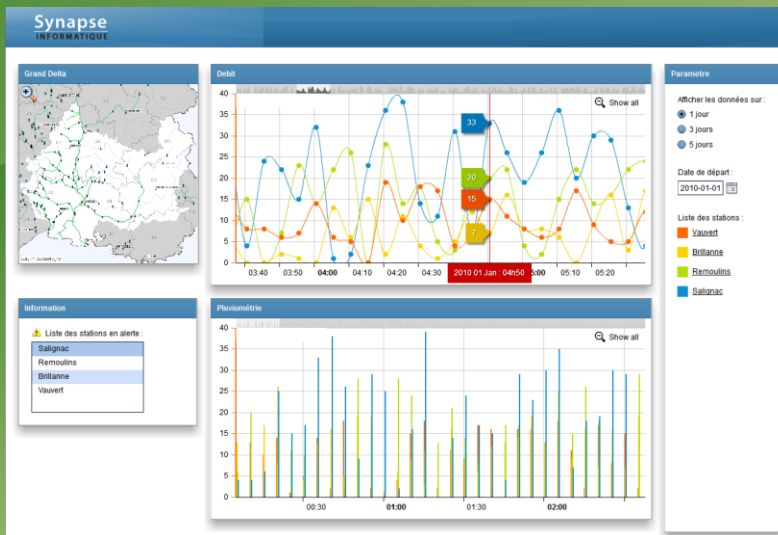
Synapse
INFORMATIQUE

Grand Delta

Debit

Show all

40
35
30
25
20
15
10
5
0

33
20
15
7

03:40 03:50 04:00 04:10 04:20 04:30 2010 01 Jan : 04h50 5:00 05:10 05:20

Parametre

Afficher les données sur :
1 jour
3 jours
5 jours

Date de départ :
2010-01-01

Liste des stations :
Vauvert
Brillanne
Remoulins
Salignac

Information

Liste des stations en alerte :
Salignac
Remoulins
Brillanne
Vauvert

Pluviométrie

Show all

40
35
30
25
20
15
10
5
0

00:30 01:00 01:30 02:00